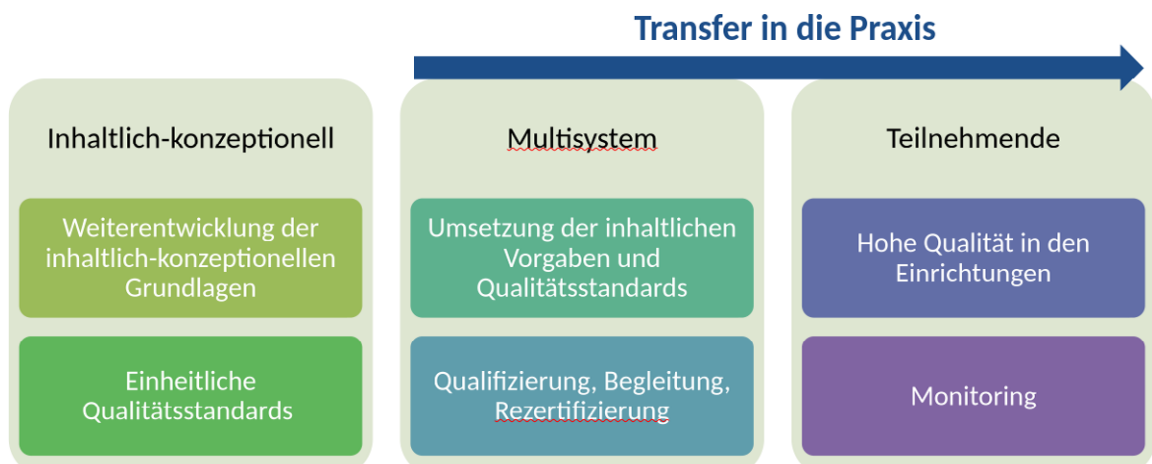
Transfer in die Praxis

Inhaltlich-konzeptionell

Weiterentwicklung der inhaltlich-konzeptionellen Grundlagen

Einheitliche Qualitätsstandards

Multisystem

Umsetzung der inhaltlichen Vorgaben und Qualitätsstandards

Qualifizierung, Begleitung, Rezertifizierung

Teilnehmende

Hohe Qualität in den Einrichtungen

Monitoring